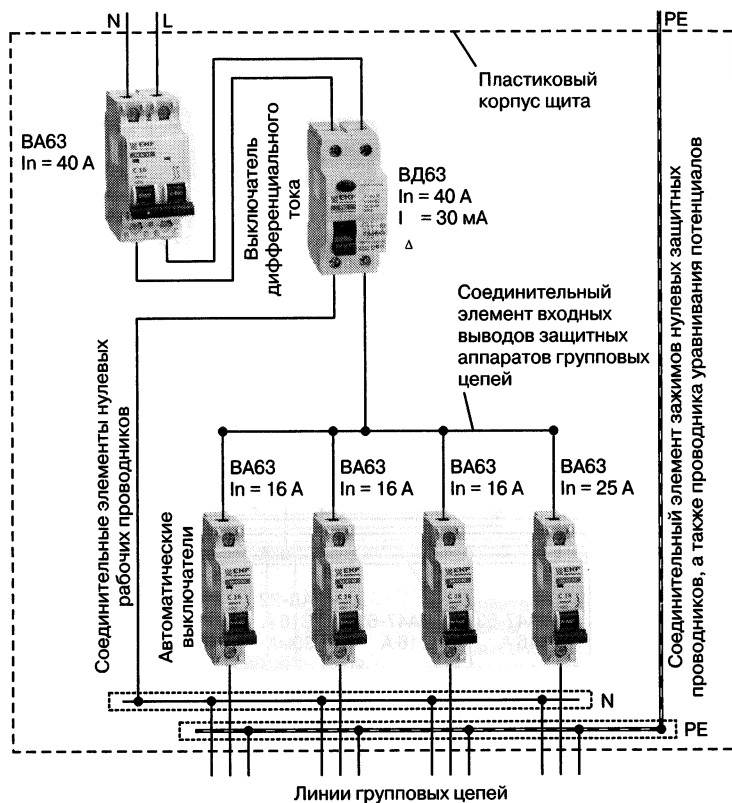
N L

PE

Пластиковый корпус щита

ВА63
In = 40 А

Выключатель дифференциального тока

ВД63
In = 40 А
I = 30 мА
Δ

Соединительный элемент входных выводов защитных аппаратов групповых цепей

Соединительные элементы нулевых рабочих проводников

Соединительный элемент зажимов нулевых защитных проводников, а также проводника уравнивания потенциалов

ВА63
In = 16 А

ВА63
In = 16 А

ВА63
In = 16 А

ВА63
In = 25 А

Автоматические выключатели

N

PE

Линии групповых цепей